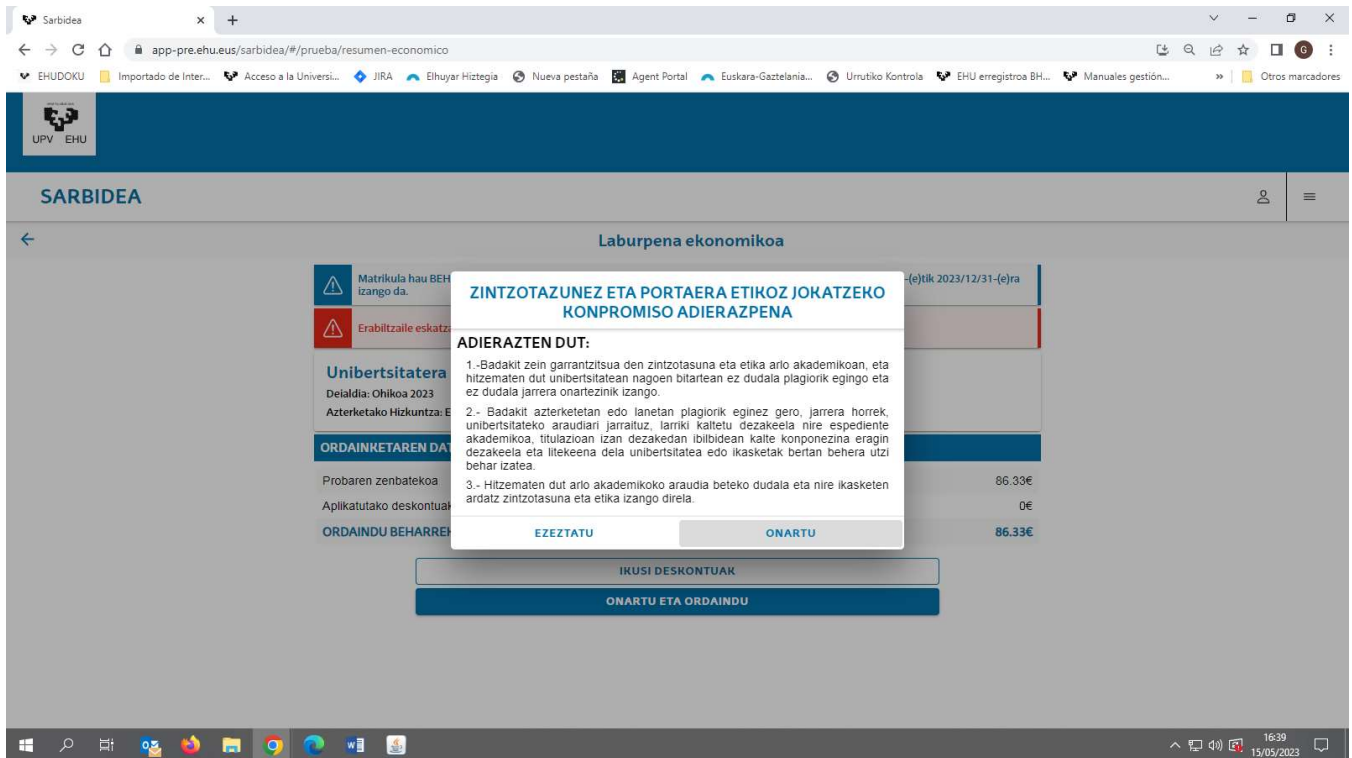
Sarbidea × +

app-pre.ehu.eus/sarbidea/#/prueba/resumen-economico

EHUDOKU Importado de Inter... Acceso a la Universi... JIRA Elhuyar Hiztegia Nueva pestaña Agent Portal Euskara-Gaztelania... Urrutiko Kontrola EHU erregistroa BH... Manuales gestión... » Otros marcadores

UPV EHU

SARBIDEA

Laburpena ekonomikoa

Matrikula hau BEH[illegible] izango da. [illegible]-(e)tik 2023/12/31-(e)ra

Erabiltzaile eskatz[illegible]

Unibertsitatera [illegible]
Deialdia: Ohikoa 2023
Azterketako Hizkuntza: E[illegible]

ORDAINKETAREN DAT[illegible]

Probaren zenbatekoa 86.33€
Aplikatutako deskontuak 0€
ORDAINDU BEHARREK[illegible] 86.33€

IKUSI DESKONTUAK
ONARTU ETA ORDAINDU

ZINTZOTAZUNEZ ETA PORTAERA ETIKOZ JOKATZEKO KONPROMISO ADIERAZPENA

ADIERAZTEN DUT:

1.-Badakit zein garrantzitsua den zintzotasuna eta etika arlo akademikoan, eta hitzematen dut unibertsitatean nagoen bitartean ez dudala plagiorik egingo eta ez dudala jarrera onartezinik izango.

2.- Badakit azterketetan edo lanetan plagiorik eginez gero, jarrera horrek, unibertsitateko araudiari jarraituz, larriki kaltetu dezakeela nire espediente akademikoa, titulazioan izan dezakedan ibilbidean kalte konponezina eragin dezakeela eta litekeena dela unibertsitatea edo ikasketak bertan behera utzi behar izatea.

3.- Hitzematen dut arlo akademikoko araudia beteko dudala eta nire ikasketen ardatz zintzotasuna eta etika izango direla.

EZEZTATU ONARTU

16:39
15/05/2023